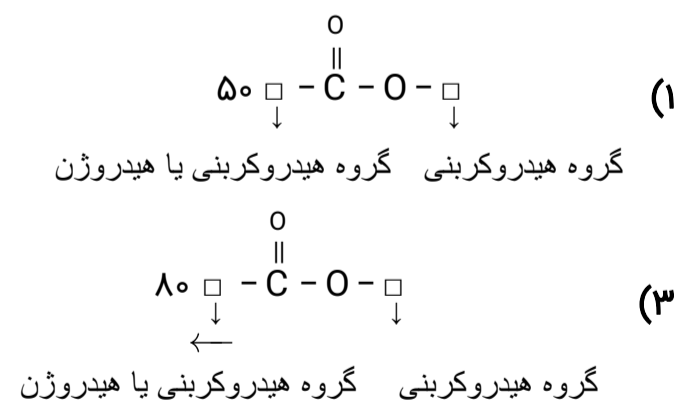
۱) $\square - \overset{O}{\overset{\|}{C}} - O - \square$ ۵۰

گروه هیدروکربنی یا هیدروژن گروه هیدروکربنی

۳) $\square - \overset{O}{\overset{\|}{C}} - O - \square$ ۸۰

گروه هیدروکربنی یا هیدروژن گروه هیدروکربنی